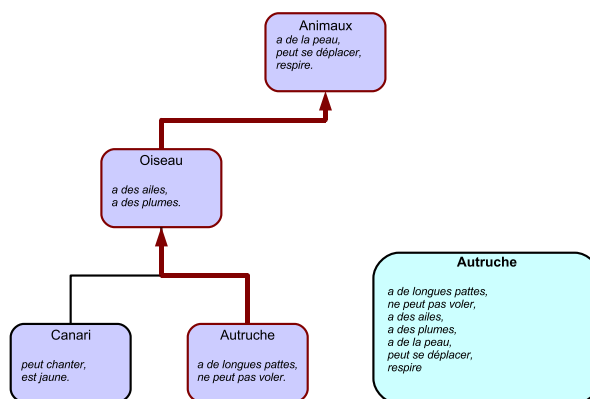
Animaux
a de la peau,
peut se déplacer,
respire.

Oiseau
a des ailes,
a des plumes.

Canari
peut chanter,
est jaune.

Autruche
a de longues pattes,
ne peut pas voler.

Autruche
a de longues pattes,
ne peut pas voler,
a des ailes,
a des plumes,
a de la peau,
peut se déplacer,
respire